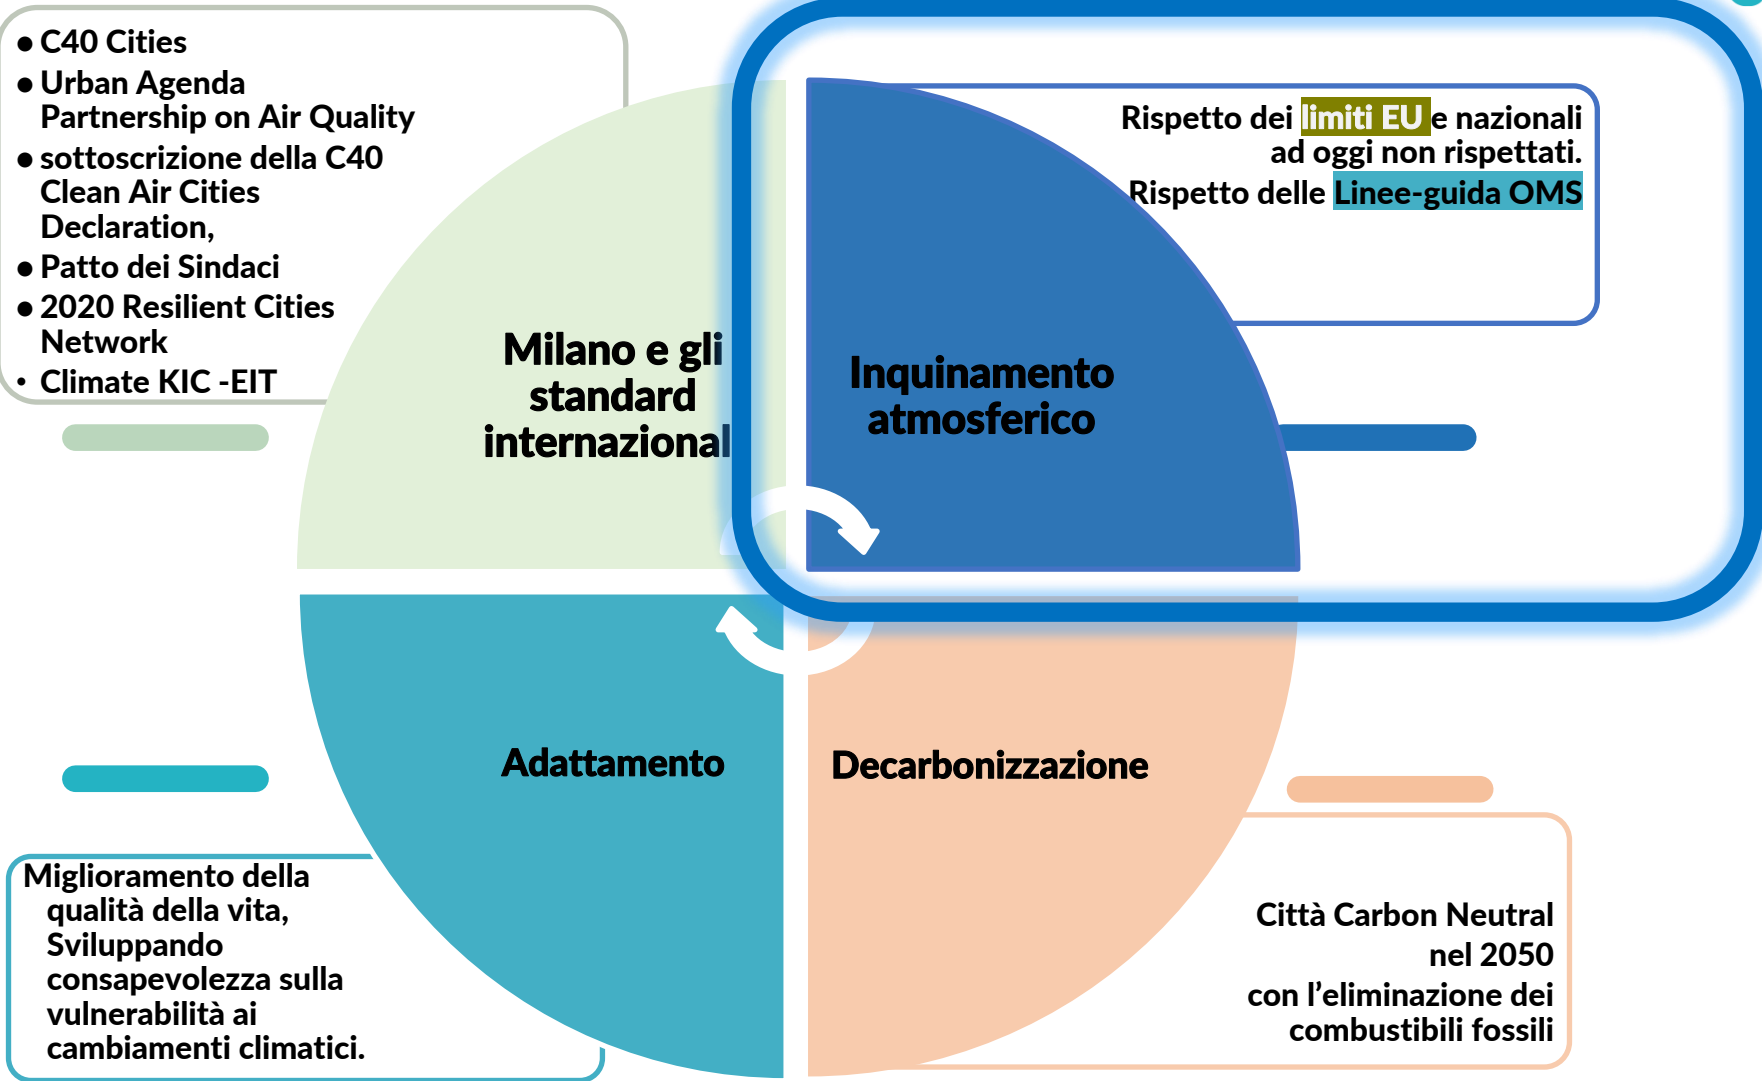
● C40 Cities
● Urban Agenda Partnership on Air Quality
● sottoscrizione della C40 Clean Air Cities Declaration,
● Patto dei Sindaci
● 2020 Resilient Cities Network
• Climate KIC -EIT

Milano e gli standard internazional

Rispetto dei limiti EU e nazionali ad oggi non rispettati.
Rispetto delle Linee-guida OMS

Inquinamento atmosferico

Adattamento

Decarbonizzazione

Miglioramento della qualità della vita, Sviluppando consapevolezza sulla vulnerabilità ai cambiamenti climatici.

Città Carbon Neutral nel 2050 con l'eliminazione dei combustibili fossili